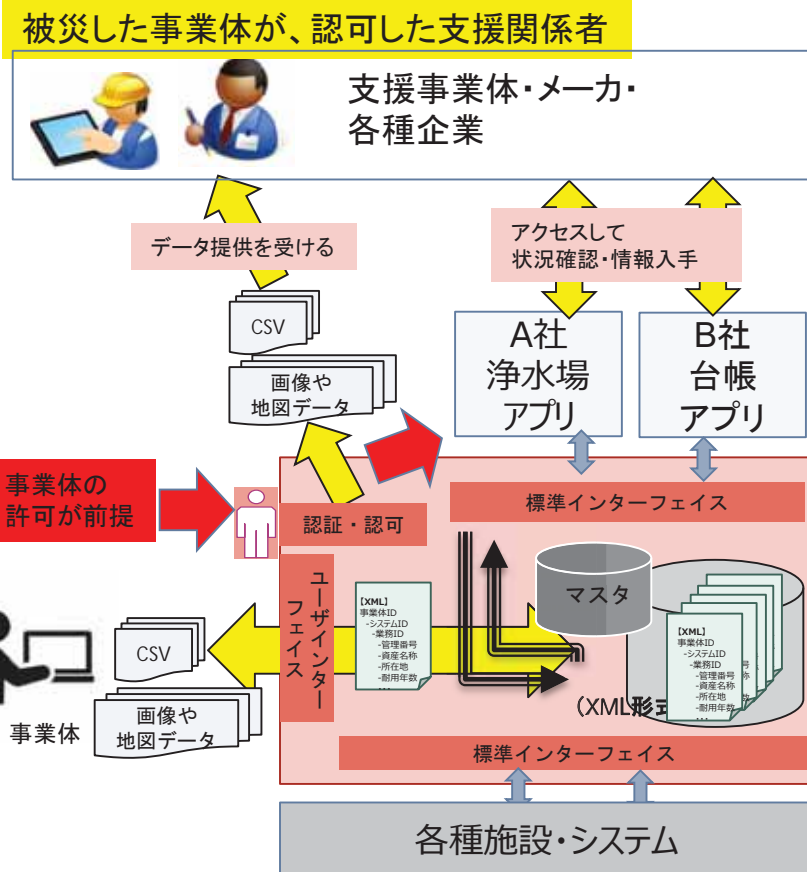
被災した事業体が、認可した支援関係者

支援事業体・メーカ・各種企業

データ提供を受ける

アクセスして状況確認・情報入手

CSV

画像や地図データ

A社 浄水場 アプリ

B社 台帳 アプリ

事業体の許可が前提

認証・認可

標準インターフェイス

ユーザインターフェイス

マスタ

【XML】
事業体ID
-システムID
-業務ID
-管理番号
-資産名称
-所在地
-耐用年数
…

【XML】
事業体ID
-システムID
-業務ID
-管理番号
-資産名称
-所在地
-耐用年数
…

（XML形式

CSV

画像や地図データ

事業体

標準インターフェイス

各種施設・システム